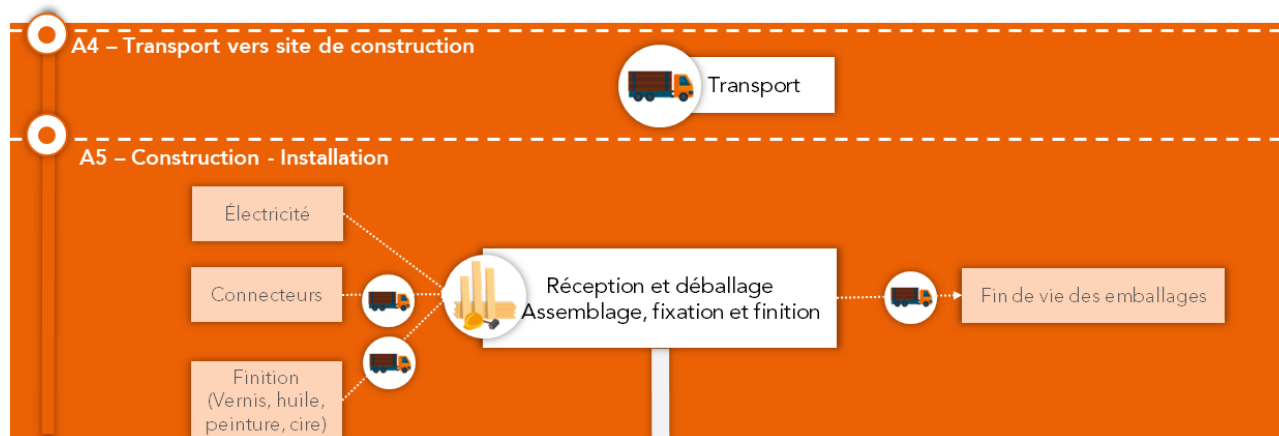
A4 – Transport vers site de construction

Transport

A5 – Construction - Installation

Électricité

Connecteurs

Finition (Vernis, huile, peinture, cire)

Réception et déballage
Assemblage, fixation et finition

Fin de vie des emballages